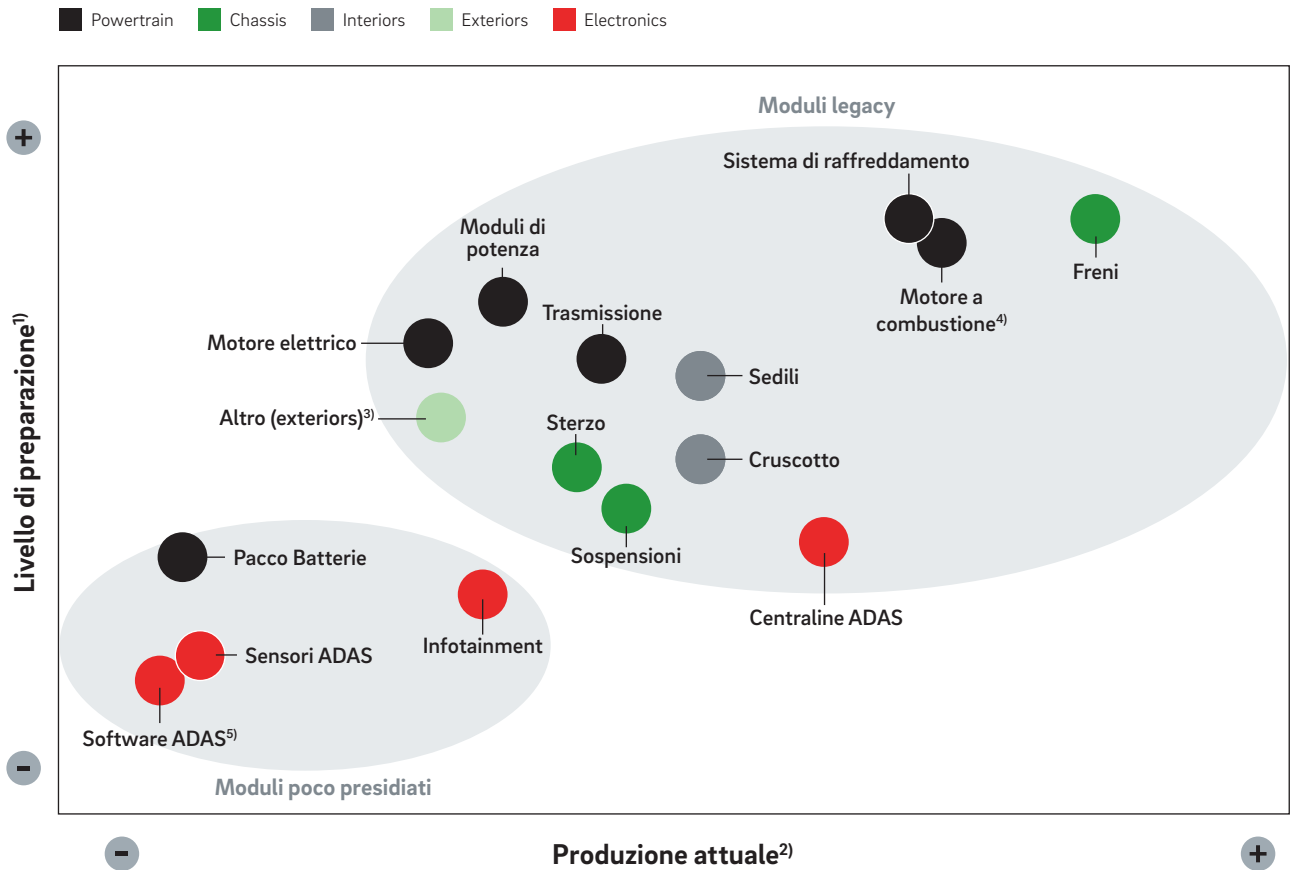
Powertrain Chassis Interiors Exteriors Electronics

+

Livello di preparazione$^{1)}$

-

Moduli legacy

Sistema di raffreddamento

Moduli di potenza

Freni

Motore a combustione$^{4)}$

Trasmissione

Motore elettrico

Sedili

Altro (exteriors)$^{3)}$

Sterzo

Cruscotto

Sospensioni

Pacco Batterie

Centraline ADAS

Infotainment

Sensori ADAS

Software ADAS$^{5)}$

Moduli poco presidiati

-

Produzione attuale$^{2)}$

+